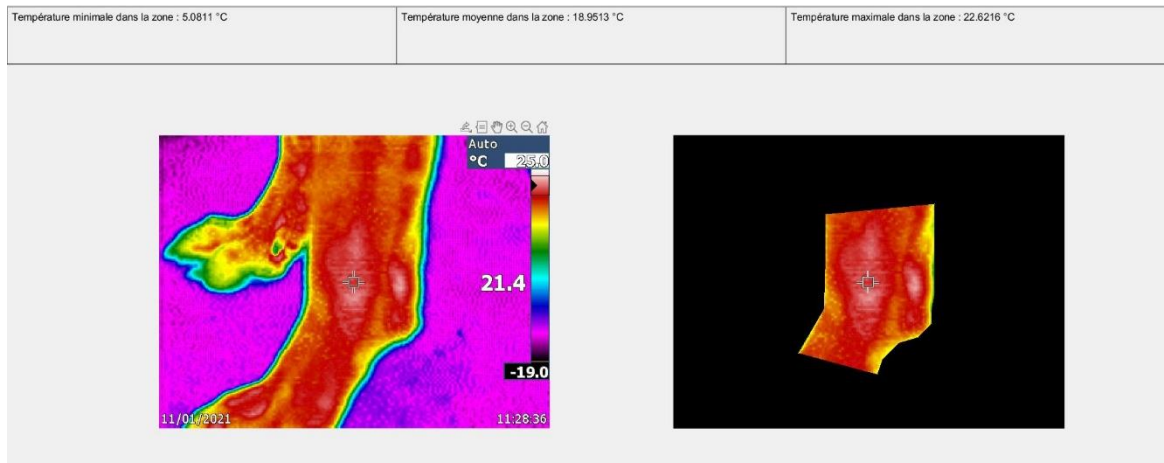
| Température minimale dans la zone : 5.0811 °C | Température moyenne dans la zone : 18.9513 °C | Température maximale dans la zone : 22.6216 °C |
|---|---|---|

Auto
°C 25.0

21.4

-19.0

11/01/2021

11:28:36